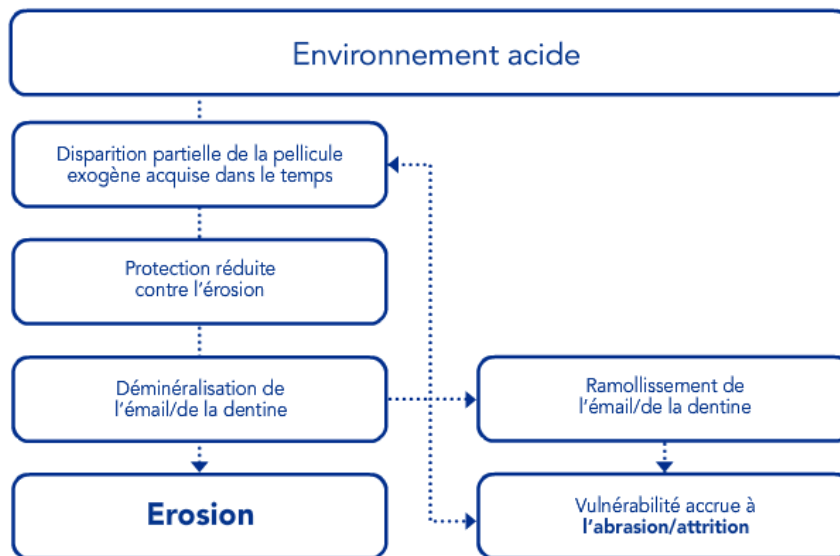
Environnement acide

Disparition partielle de la pellicule exogène acquise dans le temps

Protection réduite contre l'érosion

Déminéralisation de l'émail/de la dentine

Erosion

Ramollissement de l'émail/de la dentine

Vulnérabilité accrue à **l'abrasion/attrition**